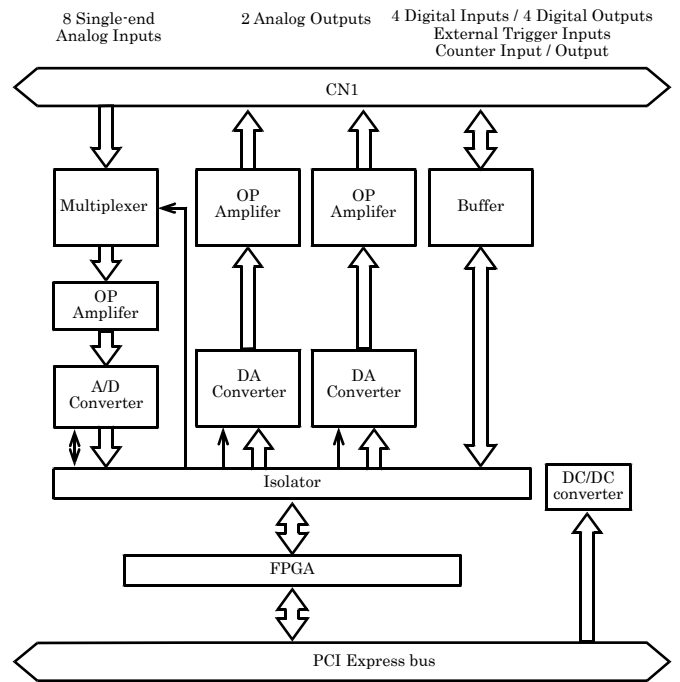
8 Single-end Analog Inputs

2 Analog Outputs

4 Digital Inputs / 4 Digital Outputs
External Trigger Inputs
Counter Input / Output

CN1

Multiplexer

OP Amplifer

OP Amplifer

Buffer

OP Amplifer

A/D Converter

DA Converter

DA Converter

Isolator

DC/DC converter

FPGA

PCI Express bus